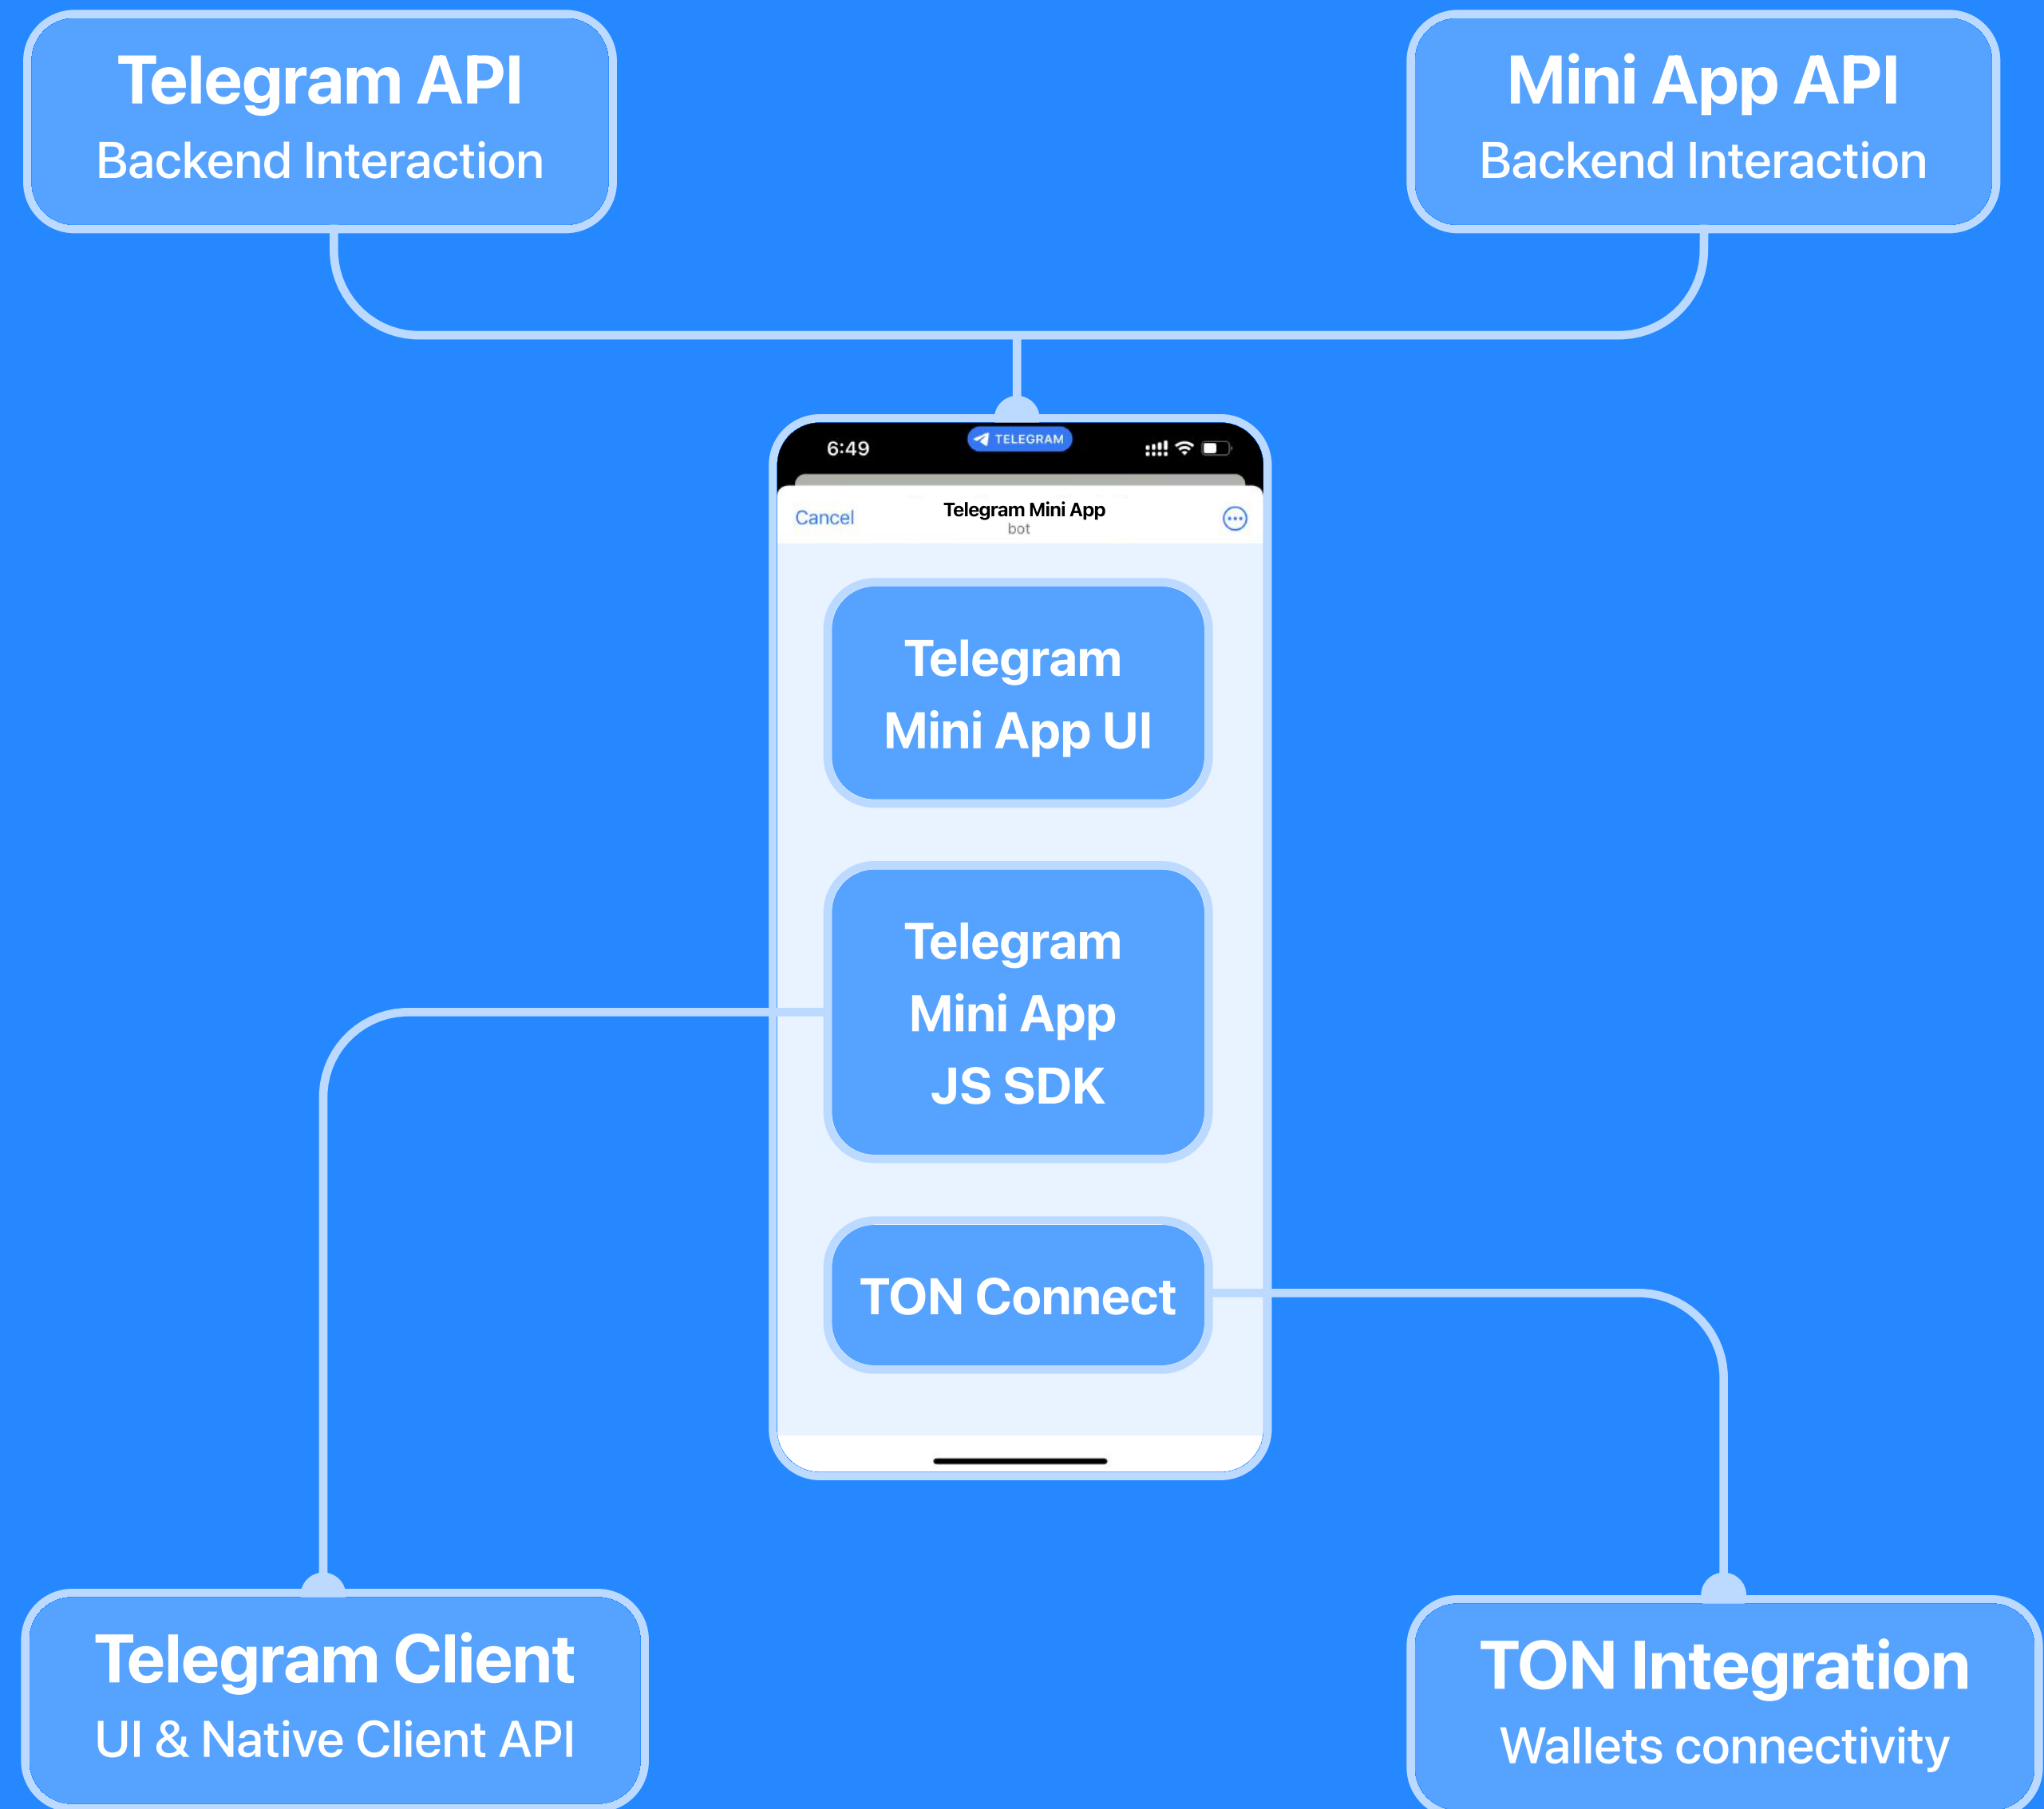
Telegram API
Backend Interaction

Mini App API
Backend Interaction

6:49
TELEGRAM

Cancel
Telegram Mini App
bot

Telegram
Mini App UI

Telegram
Mini App
JS SDK

TON Connect

Telegram Client
UI & Native Client API

TON Integration
Wallets connectivity